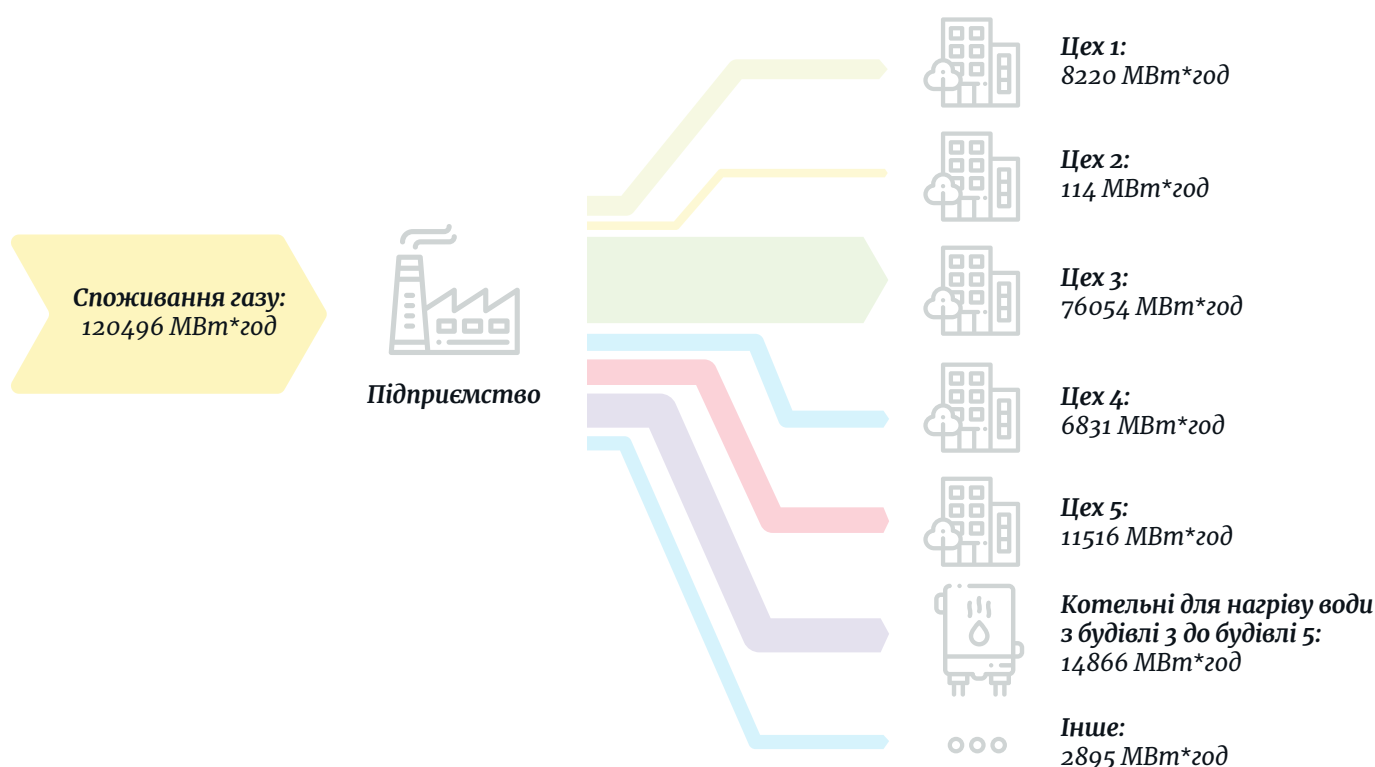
Споживання газу:
120496 МВт*год

Підприємство

Цех 1:
8220 МВт*год

Цех 2:
114 МВт*год

Цех 3:
76054 МВт*год

Цех 4:
6831 МВт*год

Цех 5:
11516 МВт*год

Котельні для нагріву води з будівлі 3 до будівлі 5:
14866 МВт*год

Інше:
2895 МВт*год